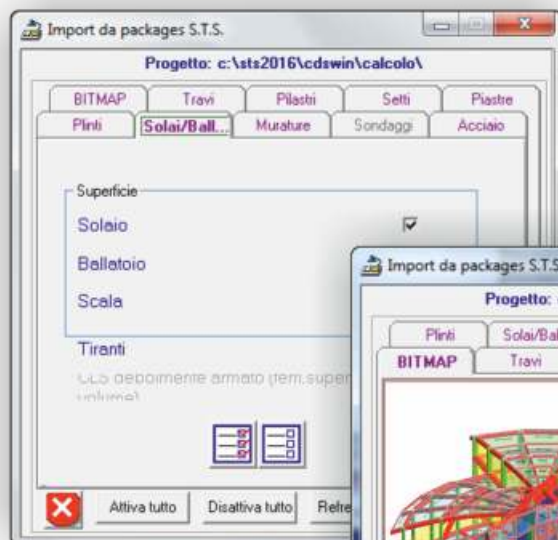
Import da packages S.T.S.

Progetto: c:\sts2016\cdswin\calcolo\

BITMAP | Travi | Pilastri | Setti | Piastre
Plinti | Solai/Ball... | Murature | Sondaggi | Acciaio

Superficie
Solaio
Ballatoio
Scala

Tiranti
CLS debolmente armato (rem.super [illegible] volume)

Attiva tutto | Disattiva tutto | Refre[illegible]

Import da packages S.T.S

Progetto: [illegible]

Plinti | Solai/Bal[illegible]
BITMAP | Travi